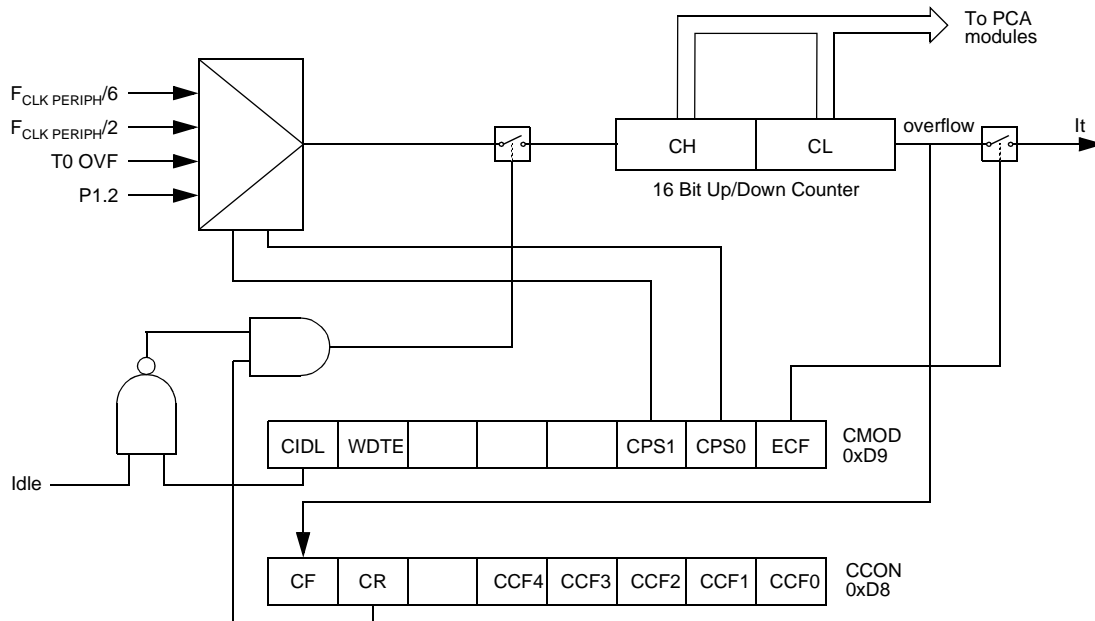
To PCA modules

$F_{CLK\ PERIPH}/6$

$F_{CLK\ PERIPH}/2$

T0 OVF

P1.2

CH

CL

overflow

It

16 Bit Up/Down Counter

| CIDL | WDTE | | | | CPS1 | CPS0 | ECF |
|---|---|---|---|---|---|---|---|

CMOD
0xD9

Idle

| CF | CR | | CCF4 | CCF3 | CCF2 | CCF1 | CCF0 |
|---|---|---|---|---|---|---|---|

CCON
0xD8